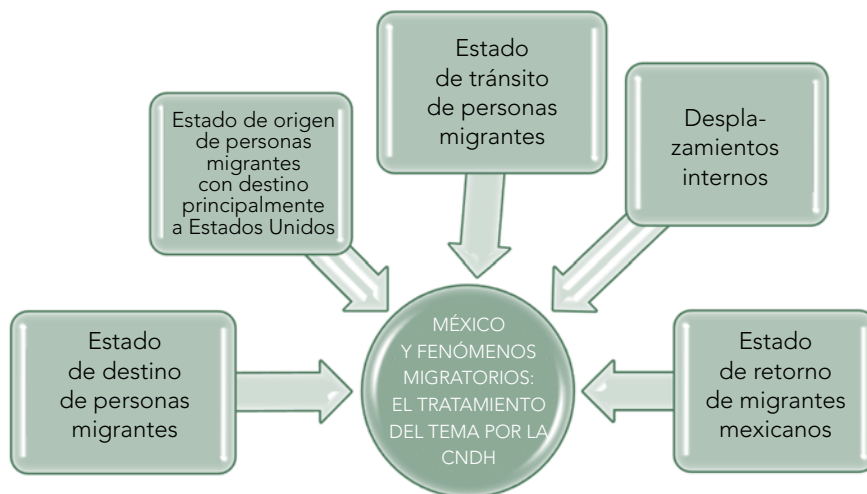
Estado de origen de personas migrantes con destino principalmente a Estados Unidos

Estado de tránsito de personas migrantes

Desplazamientos internos

Estado de destino de personas migrantes

MÉXICO Y FENÓMENOS MIGRATORIOS: EL TRATAMIENTO DEL TEMA POR LA CNDH

Estado de retorno de migrantes mexicanos